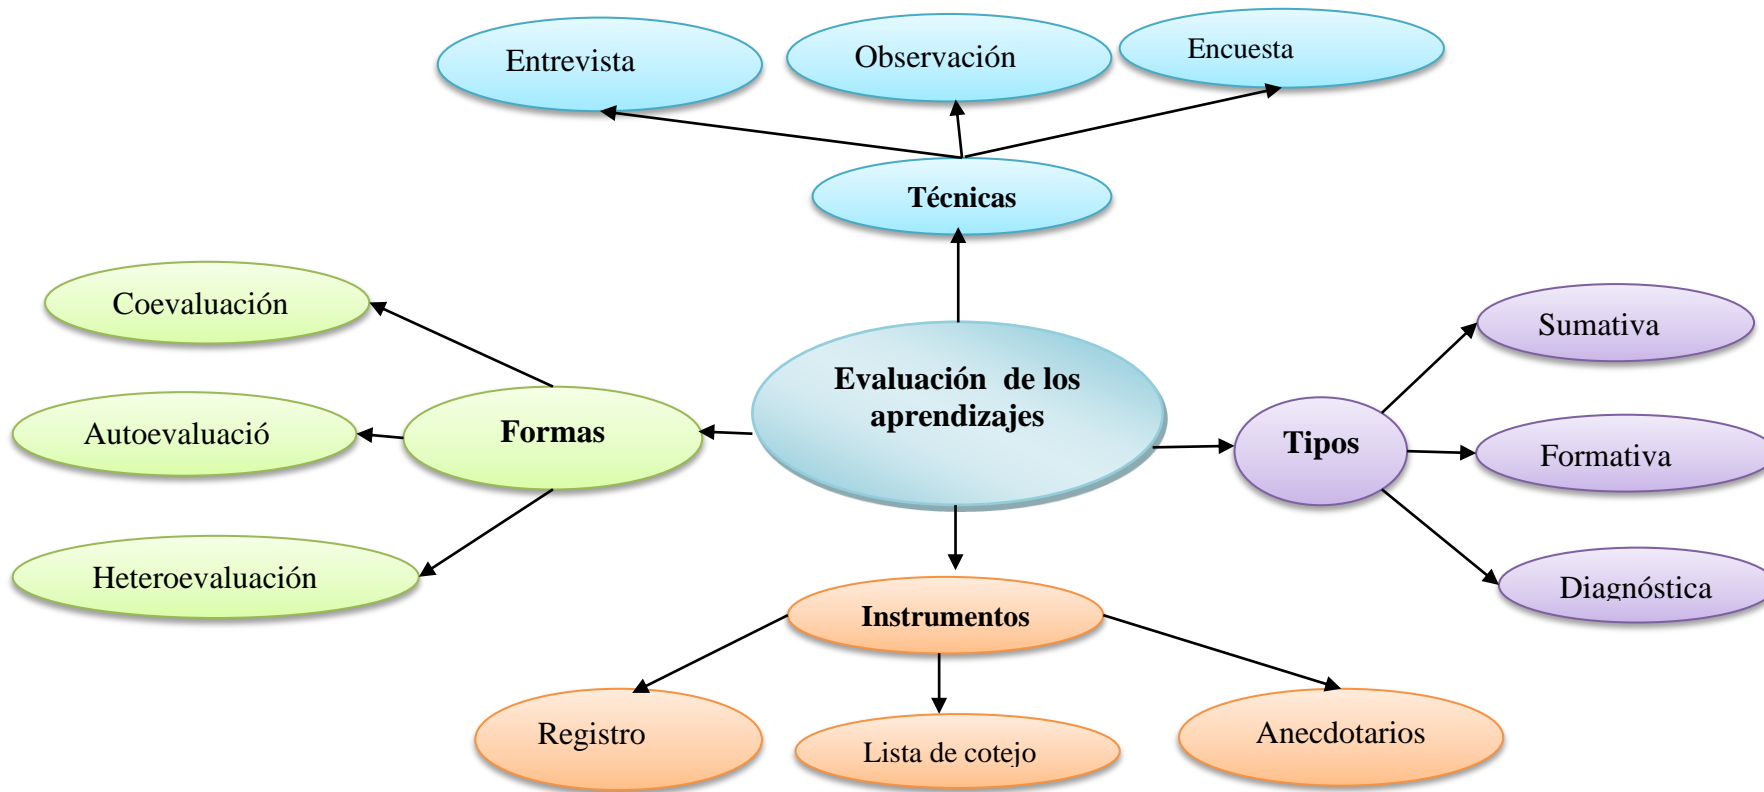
Entrevista
Observación
Encuesta
Técnicas
Coevaluación
Autoevaluació
Formas
Evaluación de los aprendizajes
Tipos
Sumativa
Formativa
Diagnóstica
Heteroevaluación
Instrumentos
Registro
Lista de cotejo
Anecdotarios